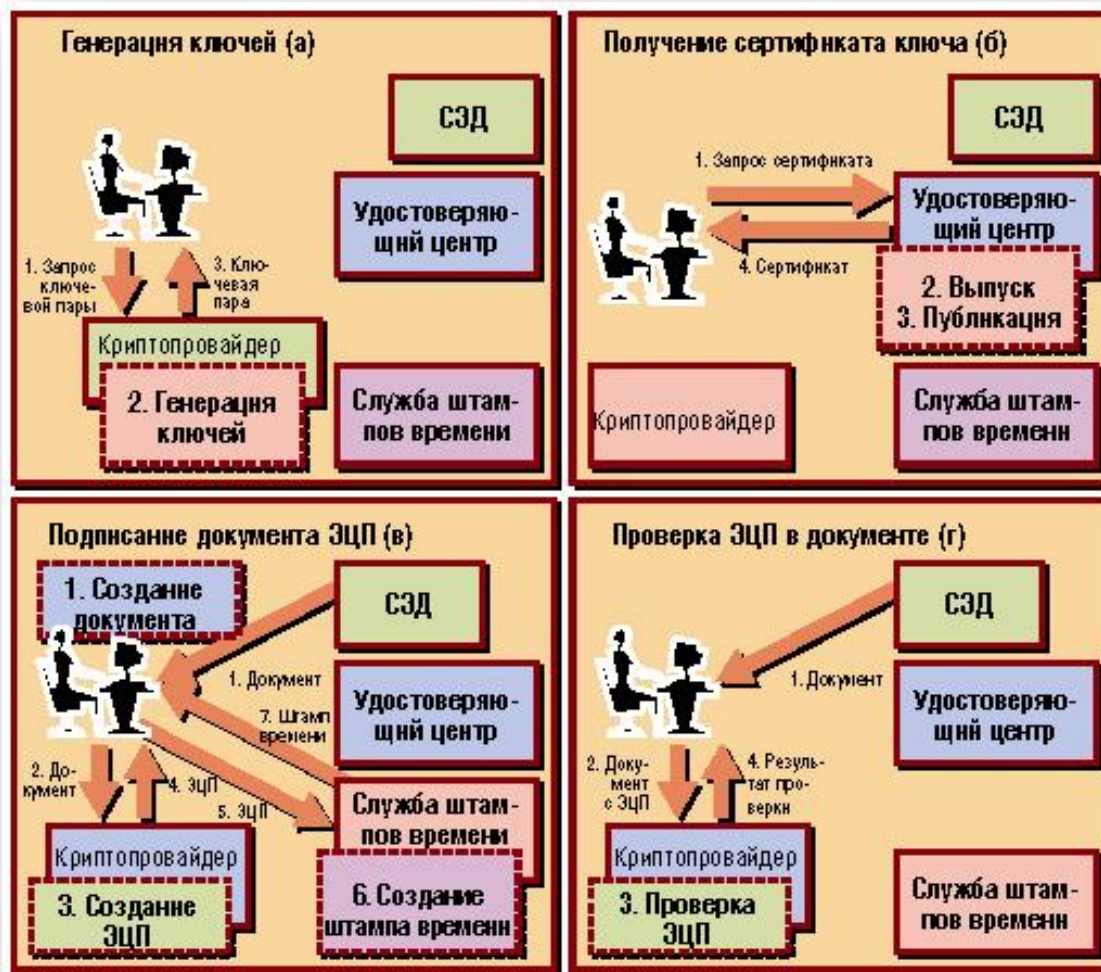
Генерация ключей (а)

СЭД

Удостоверяющий центр

1. Запрос ключевой пары

3. Ключевая пара

Криптопровайдер

2. Генерация ключей

Служба штампов времени

Получение сертификата ключа (б)

СЭД

1. Запрос сертификата

Удостоверяющий центр

4. Сертификат

2. Выпуск
3. Публикация

Криптопровайдер

Служба штампов времени

Подписание документа ЭЦП (в)

1. Создание документа

СЭД

1. Документ

Удостоверяющий центр

7. Штамп времени

2. Документ

4. ЭЦП

5. ЭЦП

Служба штампов времени

Криптопровайдер

3. Создание ЭЦП

6. Создание штампа времени

Проверка ЭЦП в документе (г)

СЭД

1. Документ

Удостоверяющий центр

2. Документ с ЭЦП

4. Результат проверки

Криптопровайдер

3. Проверка ЭЦП

Служба штампов времени